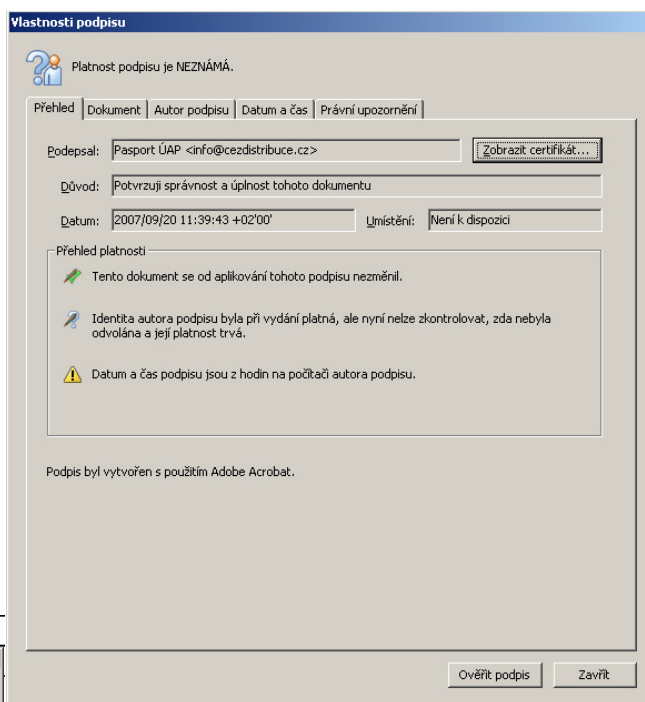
Vlastnosti podpisu

Platnost podpisu je NEZNÁMÁ.

Přehled | Dokument | Autor podpisu | Datum a čas | Právní upozornění

Podepsal: Pasport ÚAP <info@cezdistribuce.cz>
Zobrazit certifikát...

Důvod: Potvrzuji správnost a úplnost tohoto dokumentu

Datum: 2007/09/20 11:39:43 +02'00'
Umístění: Není k dispozici

Přehled platnosti

Tento dokument se od aplikování tohoto podpisu nezměnil.

Identita autora podpisu byla při vydání platná, ale nyní nelze zkontrolovat, zda nebyla odvolána a její platnost trvá.

Datum a čas podpisu jsou z hodin na počítači autora podpisu.

Podpis byl vytvořen s použitím Adobe Acrobat.

Ověřit podpis
Zavřít